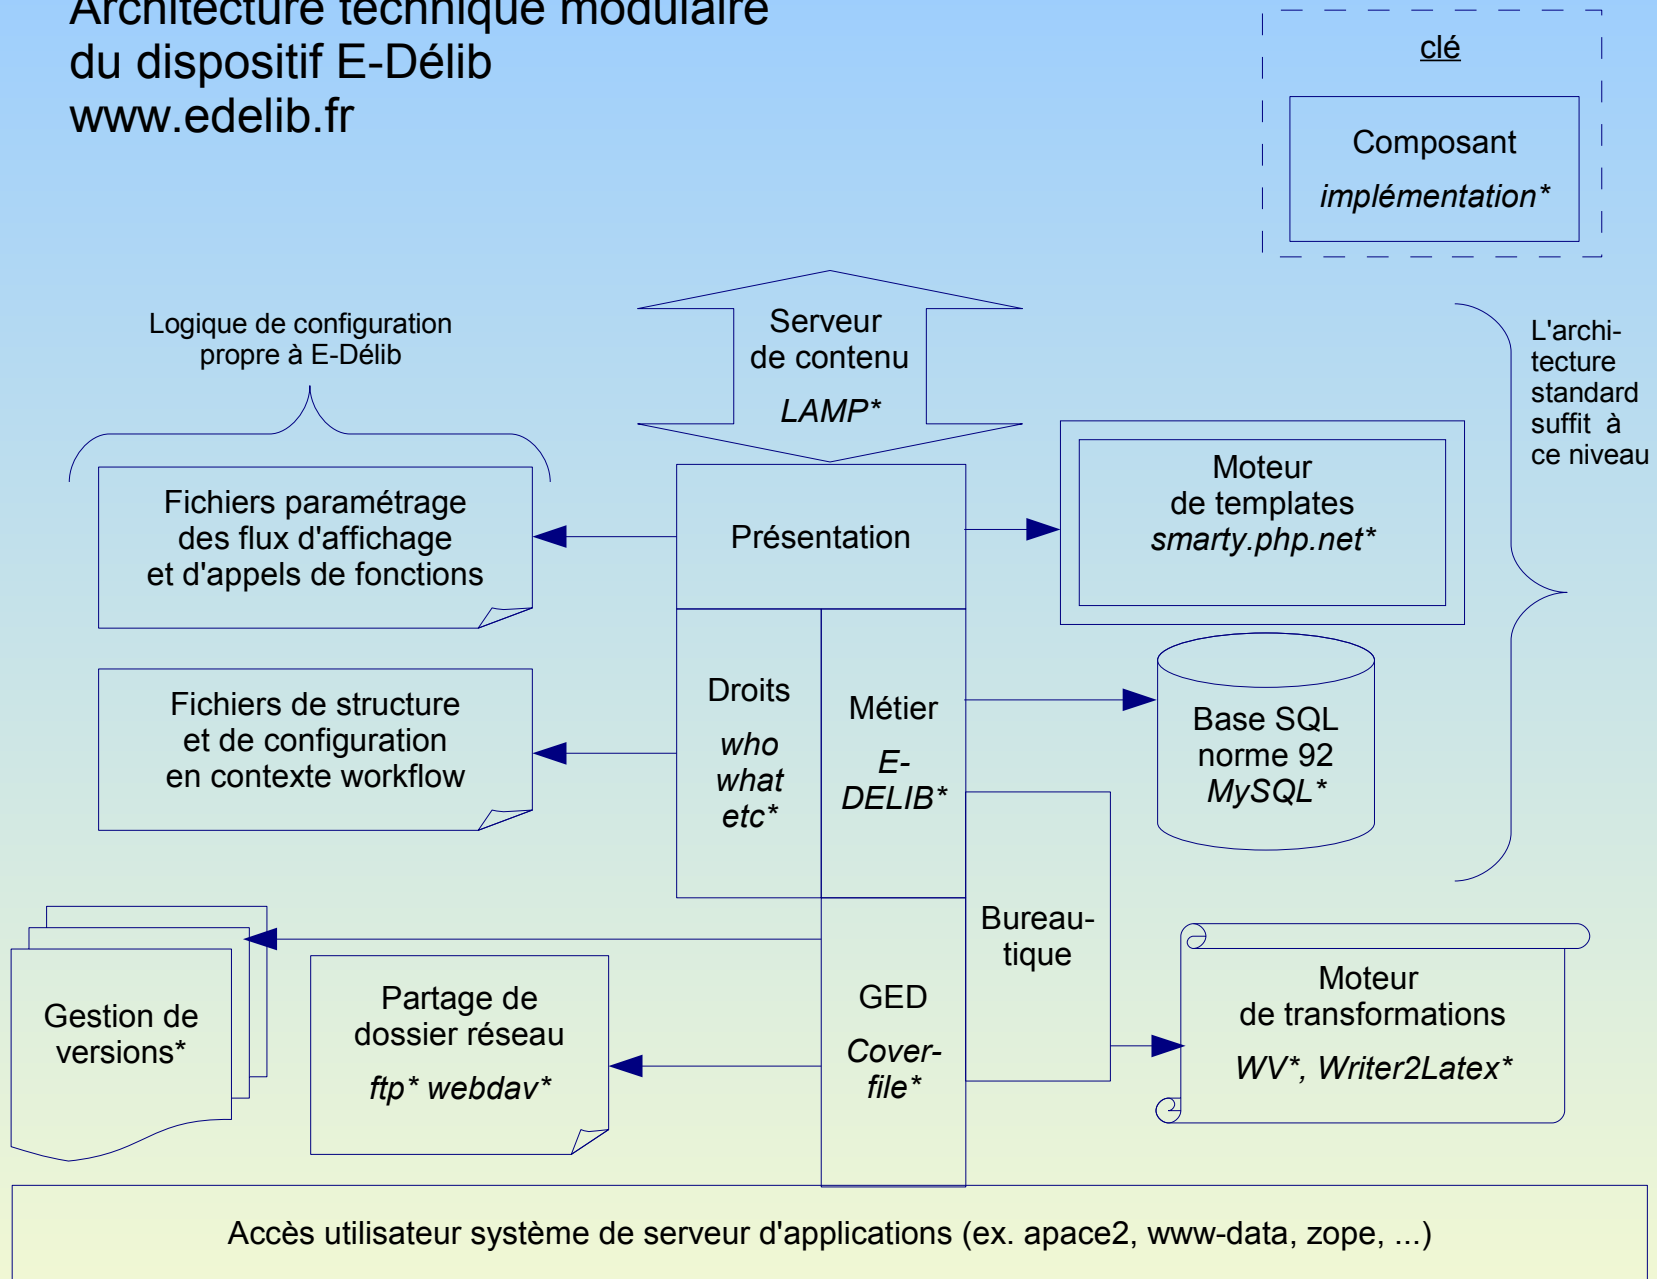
Architecture technique modulaire
du dispositif E-Délib
www.edelib.fr

clé

Composant
implémentation*

Logique de configuration propre à E-Délib

Serveur de contenu
LAMP*

L'architecture standard suffit à ce niveau

Fichiers paramétrage des flux d'affichage et d'appels de fonctions

Présentation

Moteur de templates
smarty.php.net*

Fichiers de structure et de configuration en contexte workflow

Droits
who what etc*

Métier
E-DELIB*

Base SQL norme 92
MySQL*

Bureautique

Gestion de versions*

Partage de dossier réseau
ftp* webdav*

GED
Cover-file*

Moteur de transformations
WV*, Writer2Latex*

Accès utilisateur système de serveur d'applications (ex. apace2, www-data, zope, ...)